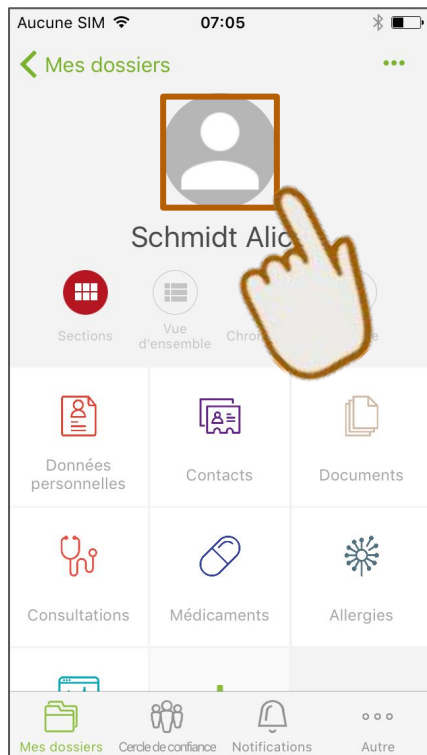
Aucune SIM 07:05

Mes dossiers •••

Schmidt Alic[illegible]

Sections
Vue d'ensemble
Chro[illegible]
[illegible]e

Données personnelles
Contacts
Documents

Consultations
Médicaments
Allergies

Mes dossiers
Cercle de confiance
Notifications
Autre